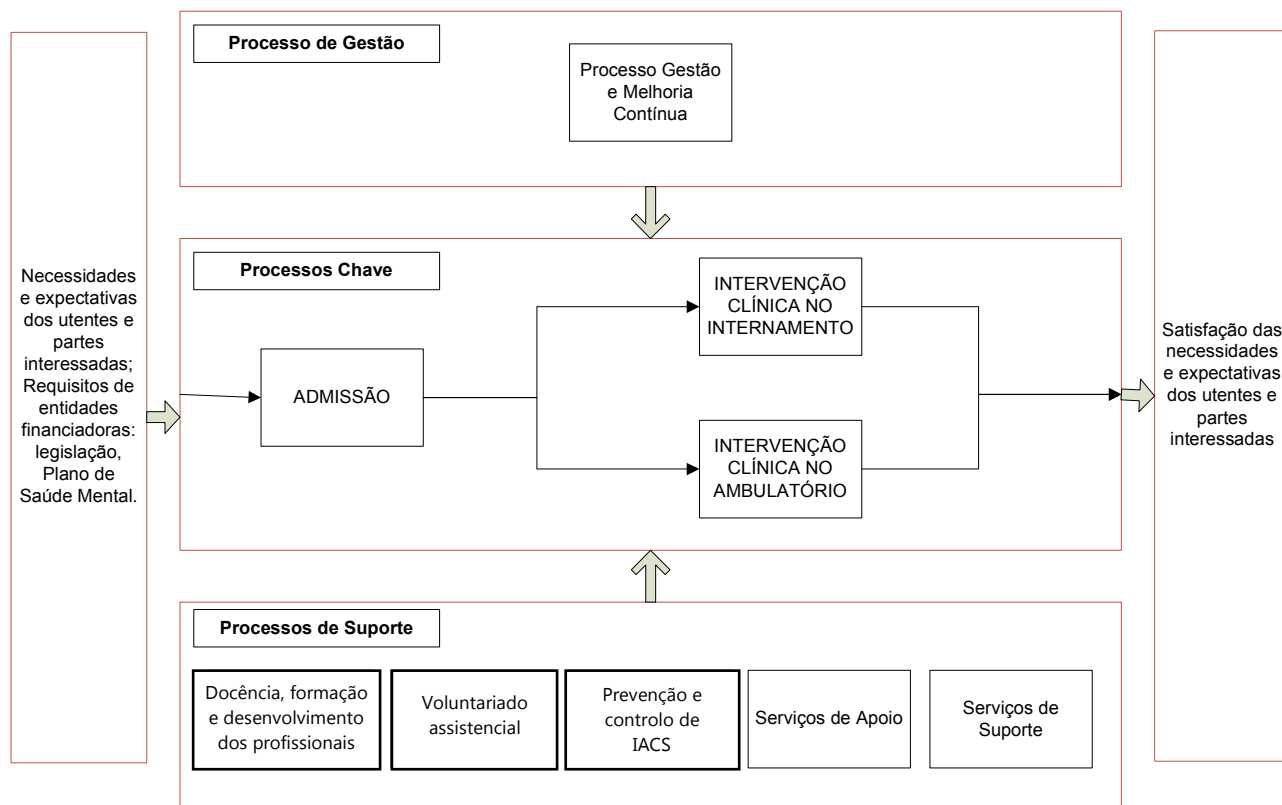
Necessidades e expectativas dos utentes e partes interessadas; Requisitos de entidades financiadoras: legislação, Plano de Saúde Mental.

Processo de Gestão

Processo Gestão e Melhoria Contínua

Processos Chave

ADMISSÃO

INTERVENÇÃO CLÍNICA NO INTERNAMENTO

INTERVENÇÃO CLÍNICA NO AMBULATÓRIO

Processos de Suporte

Docência, formação e desenvolvimento dos profissionais

Voluntariado assistencial

Prevenção e controlo de IACS

Serviços de Apoio

Serviços de Suporte

Satisfação das necessidades e expectativas dos utentes e partes interessadas